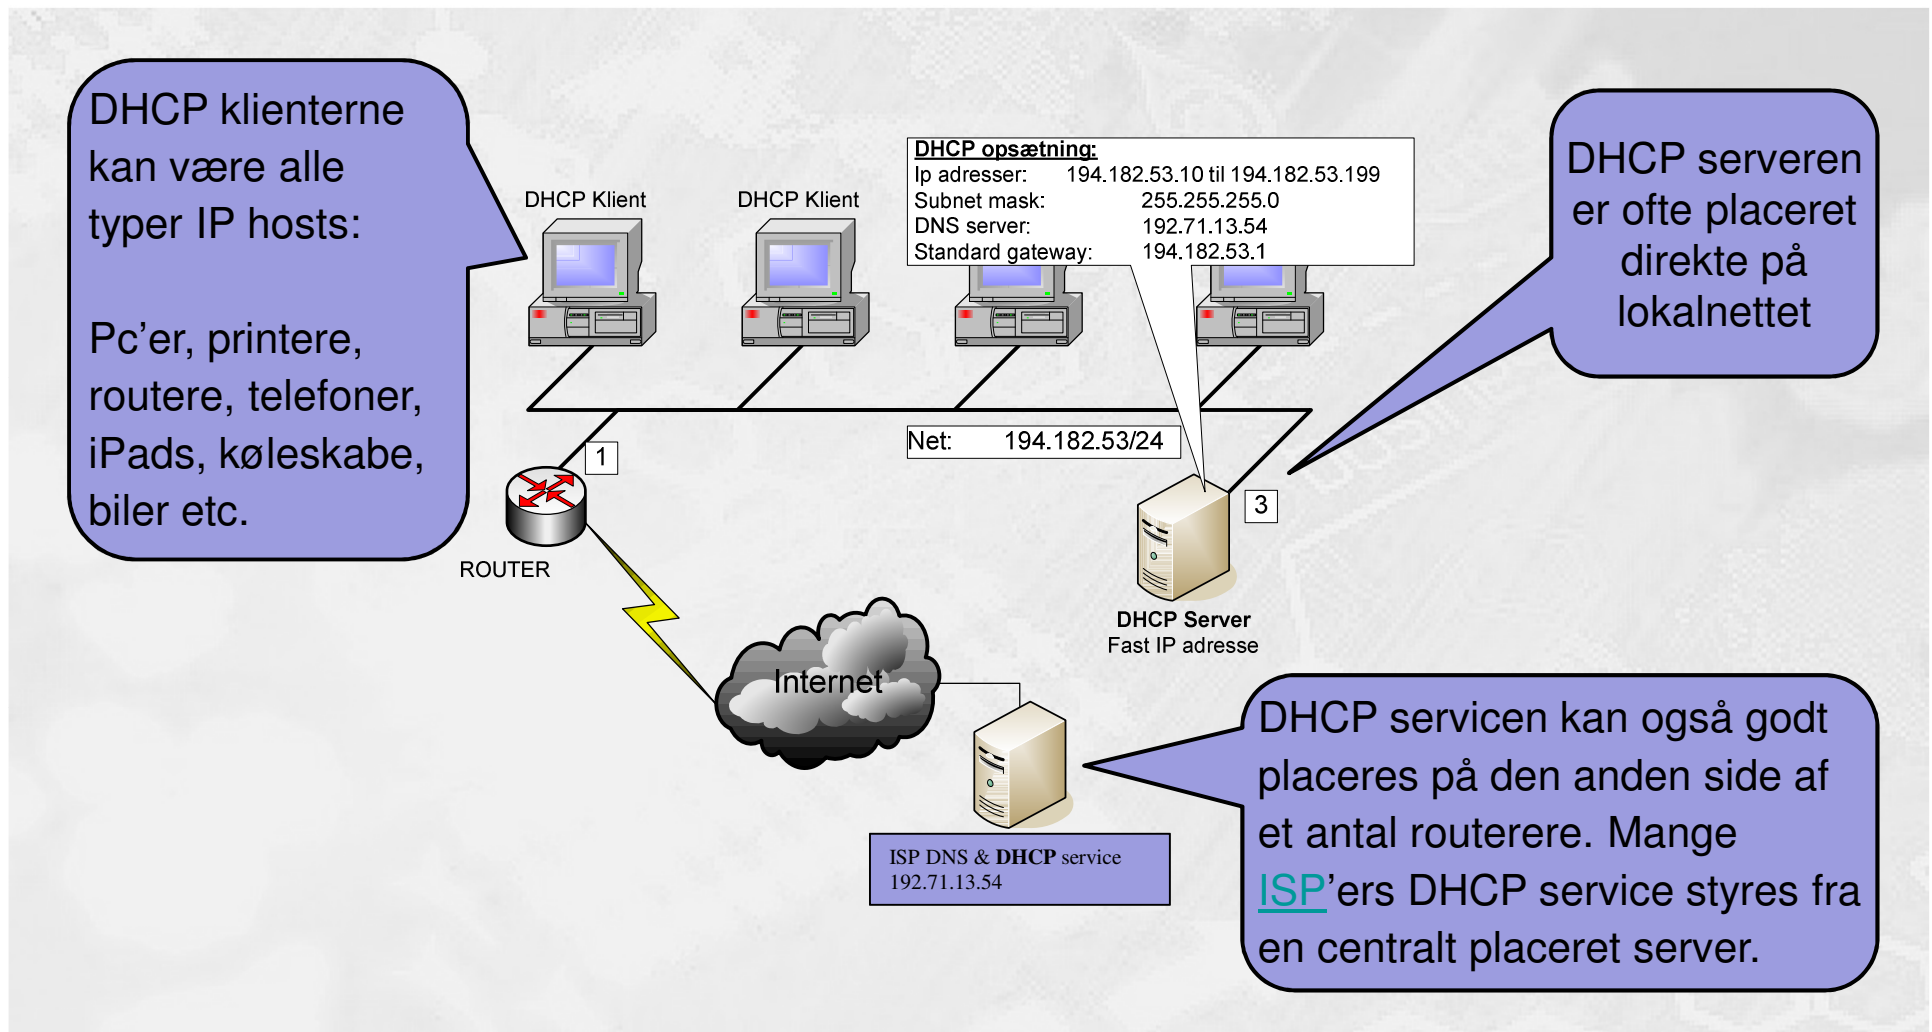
DHCP klienterne kan være alle typer IP hosts:

Pc'er, printere, routere, telefoner, iPads, køleskabe, biler etc.

DHCP Klient

DHCP Klient

DHCP opsætning:

| Ip adresser: | 194.182.53.10 til 194.182.53.199 |
|---|---|
| Subnet mask: | 255.255.255.0 |
| DNS server: | 192.71.13.54 |
| Standard gateway: | 194.182.53.1 |

DHCP serveren er ofte placeret direkte på lokalnettet

Net: 194.182.53/24

1

ROUTER

3

DHCP Server
Fast IP adresse

Internet

ISP DNS & DHCP service
192.71.13.54

DHCP servicen kan også godt placeres på den anden side af et antal routerere. Mange ISP'ers DHCP service styres fra en centralt placeret server.